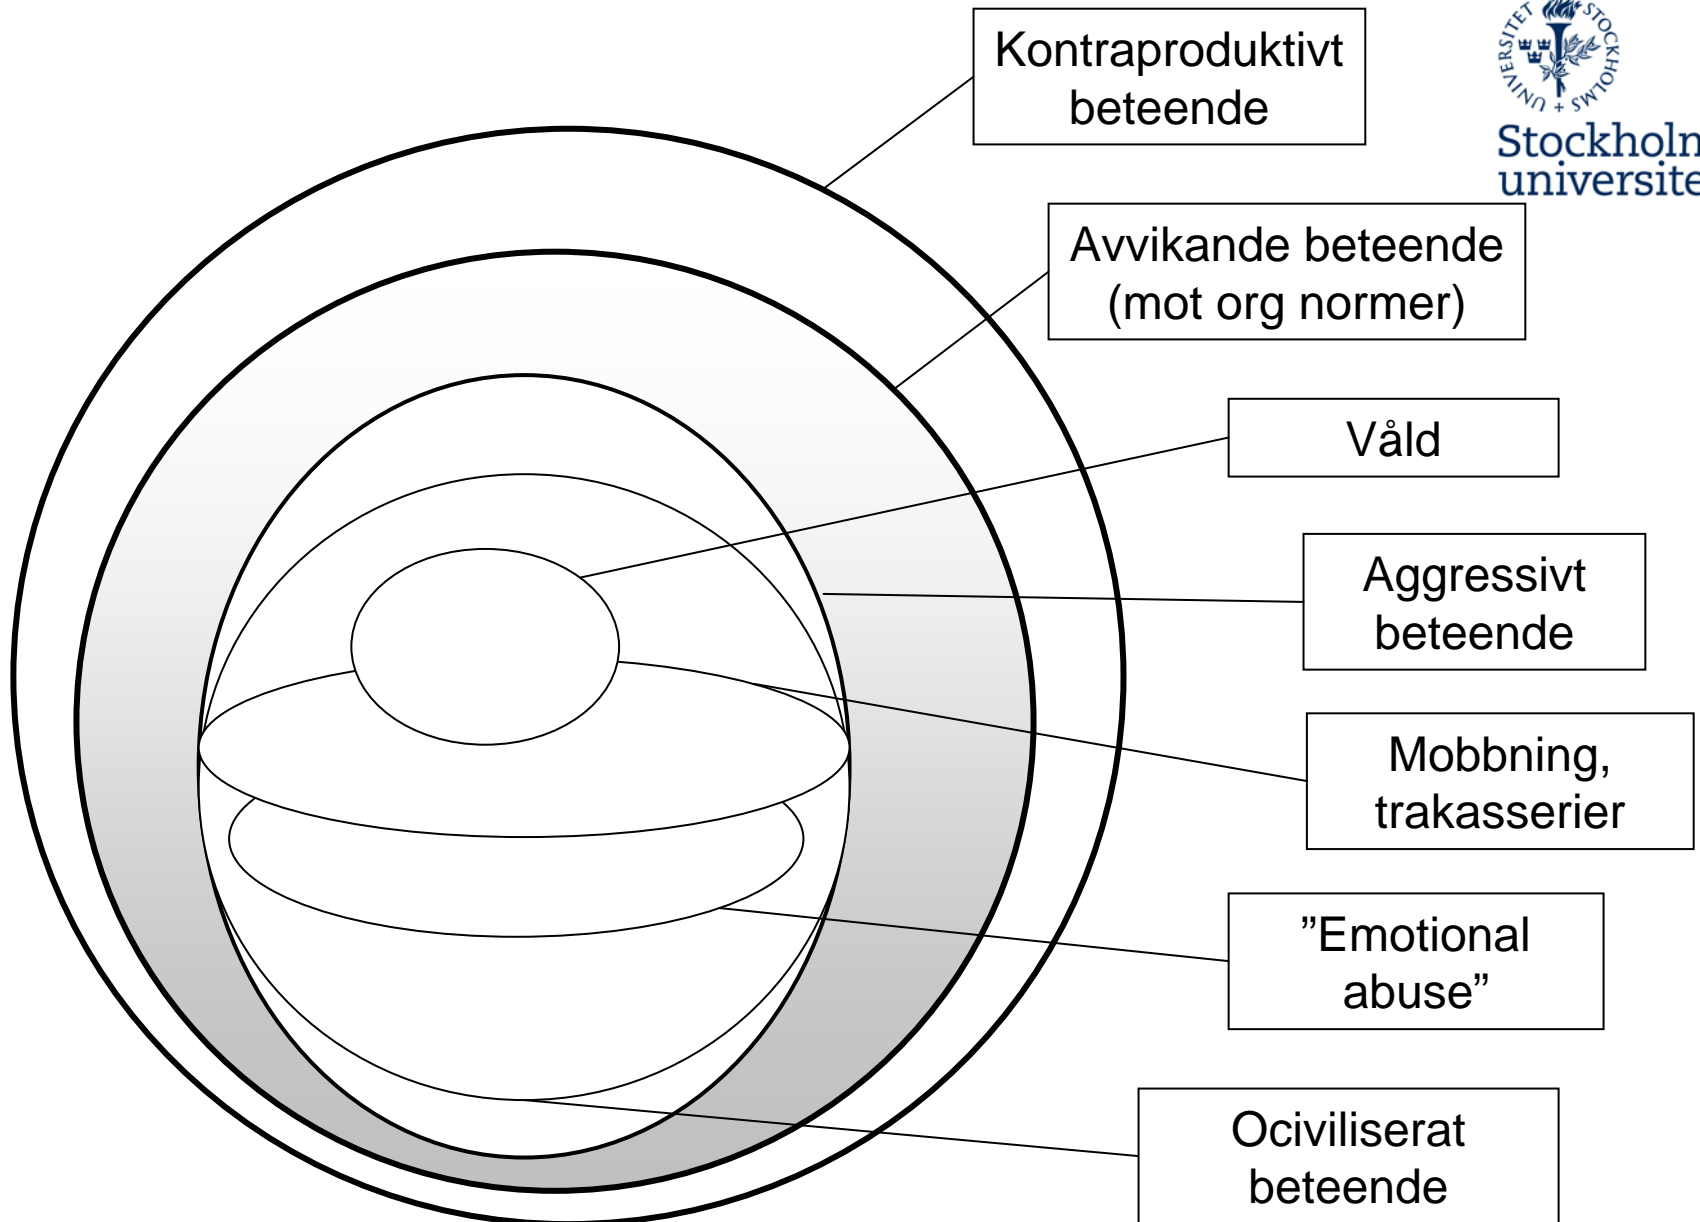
Kontraproduktivt beteende

UNIVERSITET + STOCKHOLMS

Stockholm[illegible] universite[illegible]

Avvikande beteende (mot org normer)

Våld

Aggressivt beteende

Mobbning, trakasserier

”Emotional abuse”

Ociviliserat beteende